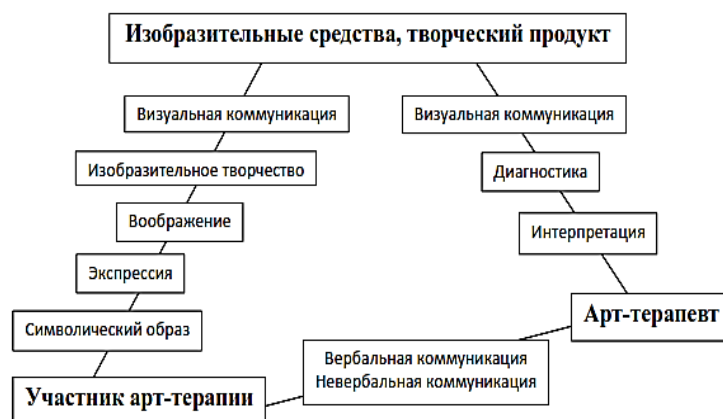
Изобразительные средства, творческий продукт

Визуальная коммуникация

Изобразительное творчество

Воображение

Экспрессия

Символический образ

Участник арт-терапии

Визуальная коммуникация

Диагностика

Интерпретация

Арт-терапевт

Вербальная коммуникация
Невербальная коммуникация